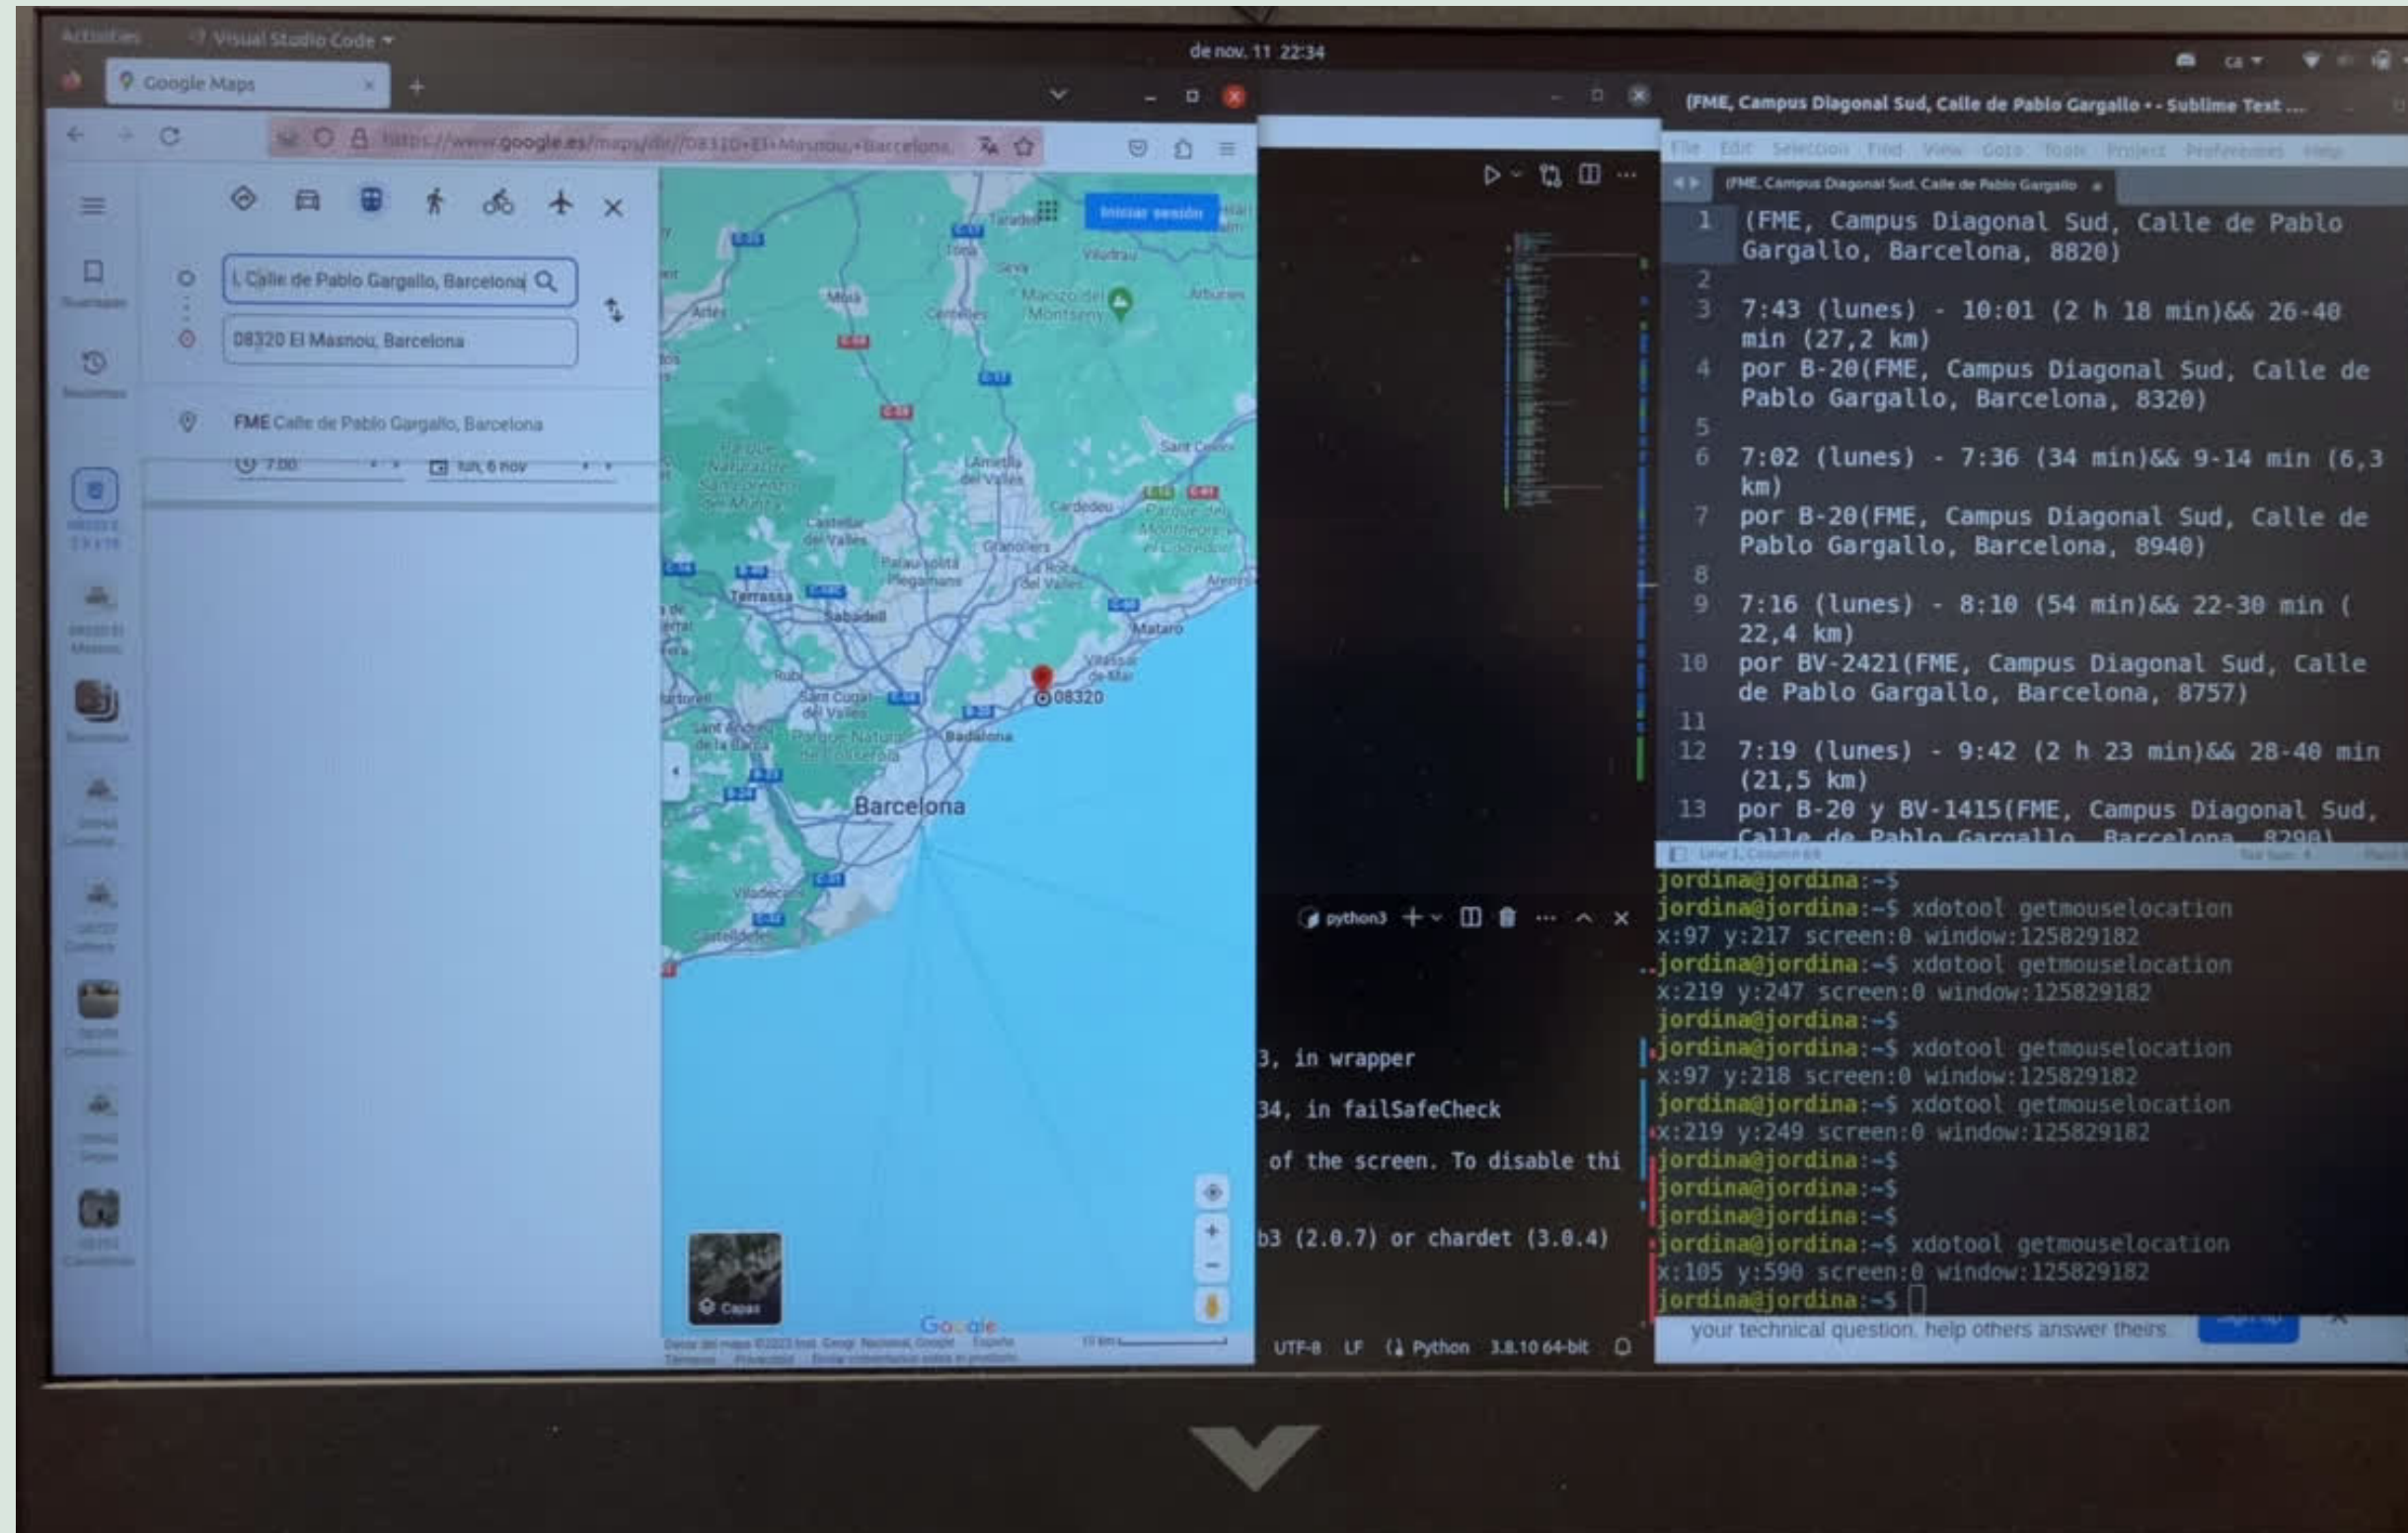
Activities Visual Studio Code

de nov. 11 22:34

Google Maps

https://www.google.es/maps/dir/08320+El+Masnou,+Barcelona

, Calle de Pablo Gargallo, Barcelona

08320 El Masnou, Barcelona

FME Calle de Pablo Gargallo, Barcelona

7:00

lun, 6 nov

Iniciar sesión

Terrassa
Sabadell
Granollers
Mataró
Badalona
Barcelona
08320

Capas

Google

(FME, Campus Diagonal Sud, Calle de Pablo Gargallo • - Sublime Text ...

File Edit Selection Find View Goto Tools Project Preferences Help

(FME, Campus Diagonal Sud, Calle de Pablo Gargallo

1 (FME, Campus Diagonal Sud, Calle de Pablo Gargallo, Barcelona, 8820)
2
3 7:43 (lunes) - 10:01 (2 h 18 min)&& 26-40 min (27,2 km)
4 por B-20(FME, Campus Diagonal Sud, Calle de Pablo Gargallo, Barcelona, 8320)
5
6 7:02 (lunes) - 7:36 (34 min)&& 9-14 min (6,3 km)
7 por B-20(FME, Campus Diagonal Sud, Calle de Pablo Gargallo, Barcelona, 8940)
8
9 7:16 (lunes) - 8:10 (54 min)&& 22-30 min ( 22,4 km)
10 por BV-2421(FME, Campus Diagonal Sud, Calle de Pablo Gargallo, Barcelona, 8757)
11
12 7:19 (lunes) - 9:42 (2 h 23 min)&& 28-40 min (21,5 km)
13 por B-20 y BV-1415(FME, Campus Diagonal Sud, Calle de Pablo Gargallo, Barcelona, 8290)

python3

3, in wrapper
34, in failSafeCheck
of the screen. To disable thi
b3 (2.0.7) or chardet (3.0.4)

jordina@jordina:~$
jordina@jordina:~$ xdotool getmouselocation
x:97 y:217 screen:0 window:125829182
jordina@jordina:~$ xdotool getmouselocation
x:219 y:247 screen:0 window:125829182
jordina@jordina:~$
jordina@jordina:~$ xdotool getmouselocation
x:97 y:218 screen:0 window:125829182
jordina@jordina:~$ xdotool getmouselocation
x:219 y:249 screen:0 window:125829182
jordina@jordina:~$
jordina@jordina:~$
jordina@jordina:~$
jordina@jordina:~$ xdotool getmouselocation
x:105 y:590 screen:0 window:125829182
jordina@jordina:~$

your technical question, help others answer theirs.

UTF-8 LF Python 3.8.10 64-bit